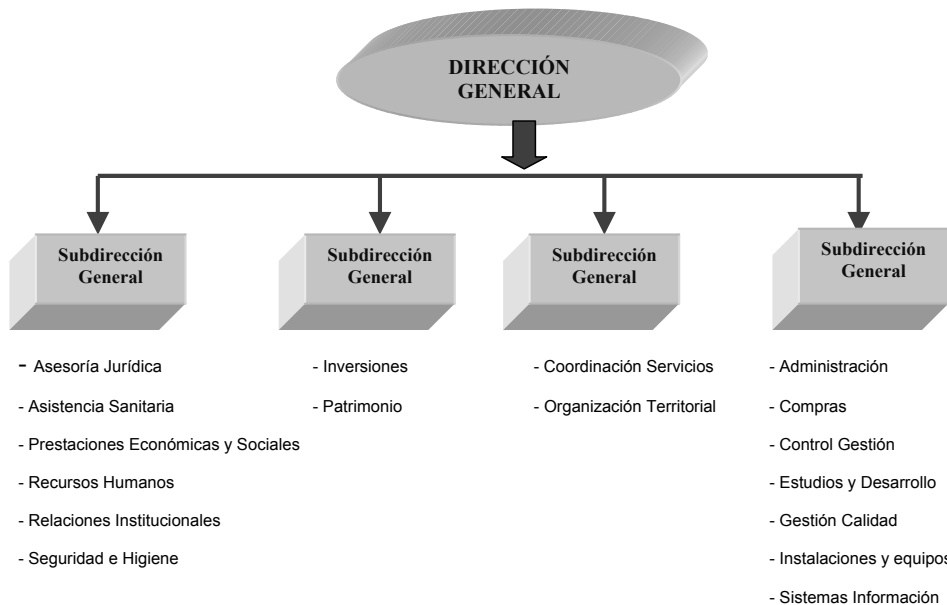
DIRECCIÓN GENERAL

Subdirección General

- Asesoría Jurídica
- Asistencia Sanitaria
- Prestaciones Económicas y Sociales
- Recursos Humanos
- Relaciones Institucionales
- Seguridad e Higiene

Subdirección General

- Inversiones
- Patrimonio

Subdirección General

- Coordinación Servicios
- Organización Territorial

Subdirección General

- Administración
- Compras
- Control Gestión
- Estudios y Desarrollo
- Gestión Calidad
- Instalaciones y equipos
- Sistemas Información